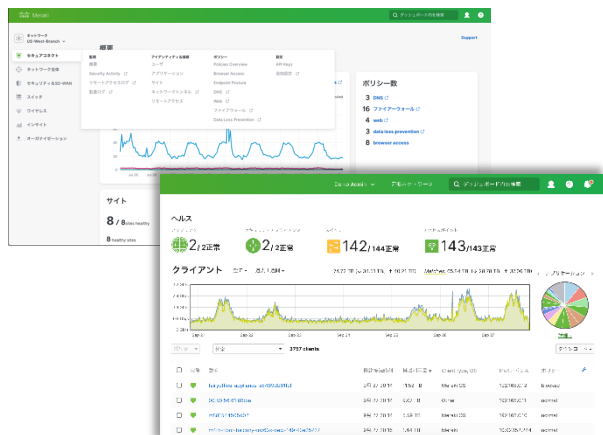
Meraki
ダッシュボードの検索
Support
ネットワーク
US-West-Branch
セキュアコネクト
ネットワーク全体
セキュリティ&SD-WAN
スイッチ
ワイヤレス
インサイト
オーガナイゼーション
概要
監視
概要
Security Activity
リモートアクセスログ
監査ログ
アイデンティティ&接続
ユーザ
アプリケーション
サイト
ネットワークトンネル
リモートアクセス
ポリシー
Policies Overview
Browser Access
Endpoint Posture
DNS
Web
ファイアウォール
Data Loss Prevention
設定
API Keys
接続設定
ポリシー数
3 DNS
16 ファイアーウォール
4 web
3 data loss prevention
8 browser access
サイト
8 / 8 sites healthy
8 healthy sites
Demo Assets
ダッシュボードの検索
ヘルス
2/2正常
2/2正常
142/144正常
143/143正常
クライアント
3737 clients